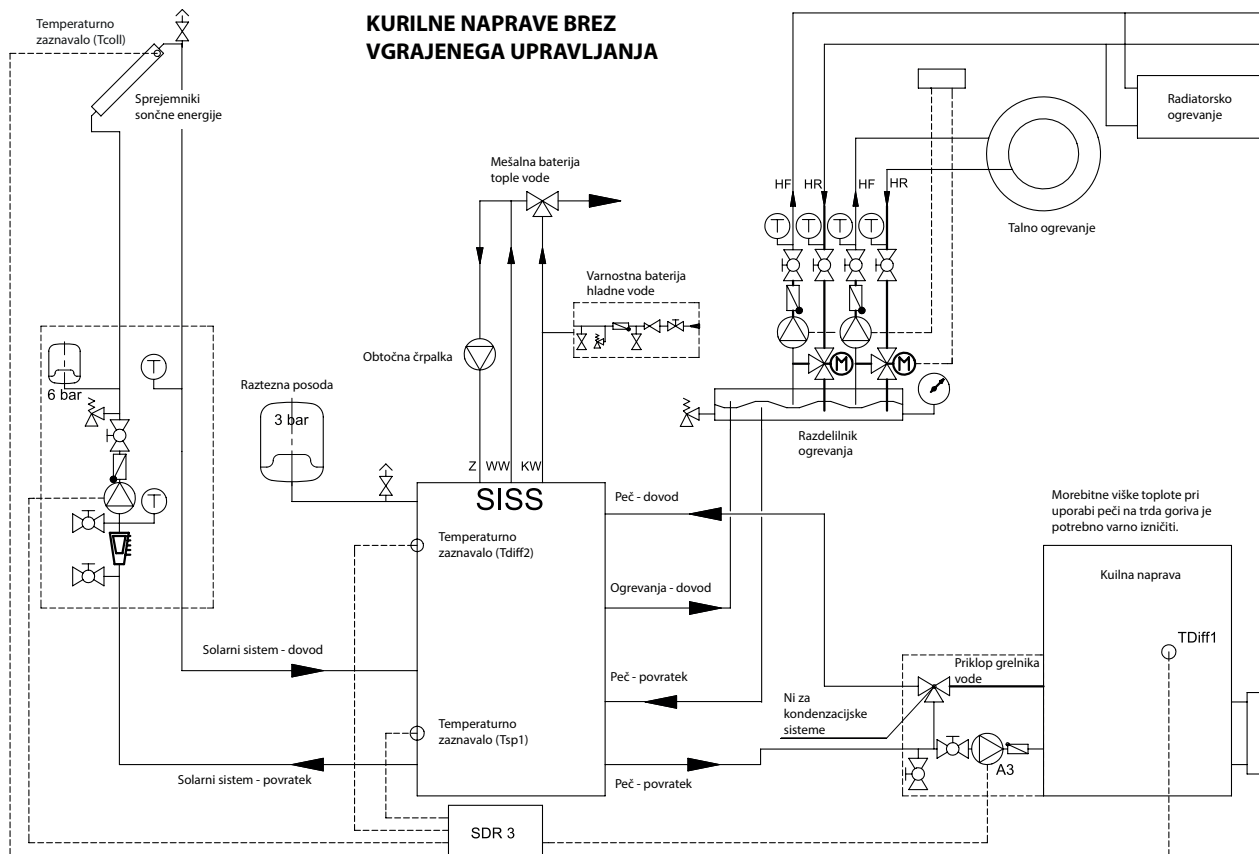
KURILNE NAPRAVE BREZ VGRAJENEGA UPRAVLJANJA

Temperaturno zaznavalo (Tcoll)

Sprejemniki sončne energije

Radiatorsko ogrevanje

Mešalna baterija tople vode

HF HR HF HR

Talno ogrevanje

T T T T

M M

Varnostna baterija hladne vode

T

6 bar

Obtočna črpalka

Raztezna posoda

3 bar

T

Razdelilnik ogrevanja

Z WW KW

SISS

Peč - dovod

Morebitne viške toplote pri uporabi peči na trda goriva je potrebno varno izničiti.

Temperaturno zaznavalo (Tdiff2)

Ogrevanja - dovod

Kuilna naprava

TDiff1

Solarni sistem - dovod

Peč - povratek

Priklop grelnika vode

Ni za kondenzacijske sisteme

Temperaturno zaznavalo (Tsp1)

A3

Solarni sistem - povratek

Peč - povratek

SDR 3